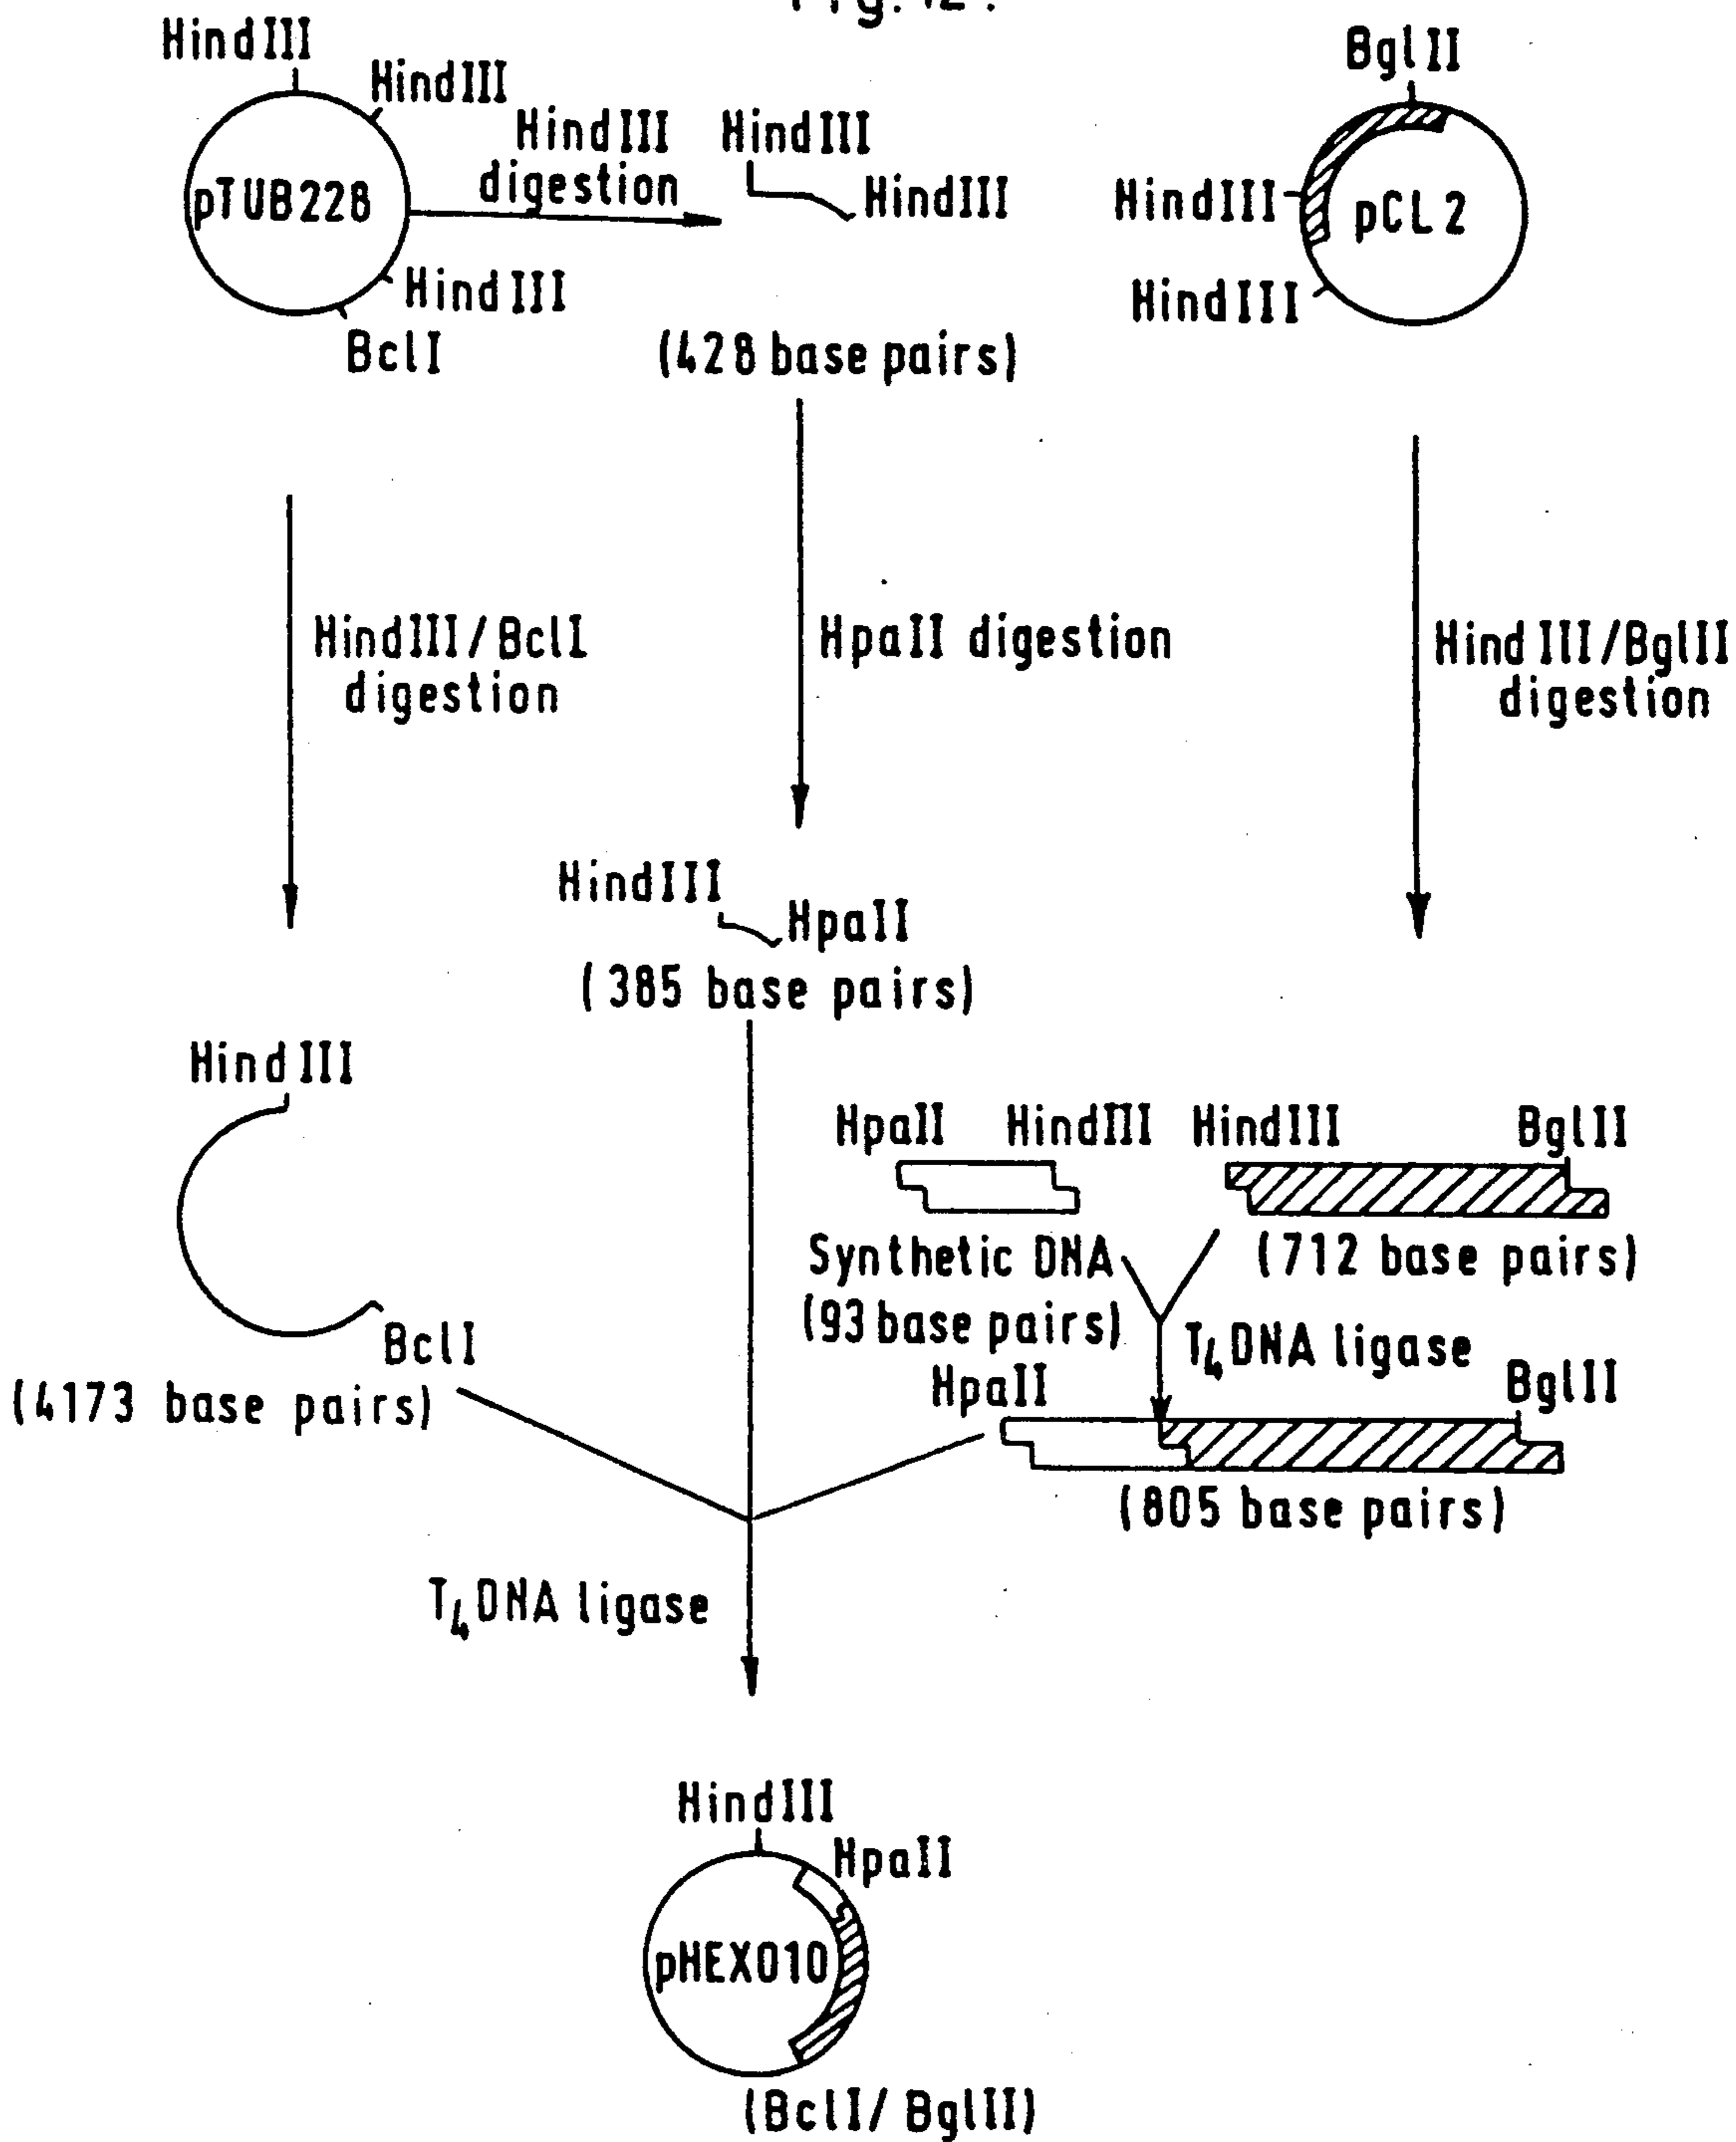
Fig.12.

HindIII
HindIII
HindIII digestion
pTUB228
HindIII
BclI

HindIII
HindIII
(428 base pairs)

BglII
HindIII
pCL2
HindIII

HindIII/BclI digestion

HpaII digestion

Hind III/BglII digestion

HindIII
HpaII
(385 base pairs)

HindIII
BclI
(4173 base pairs)

HpaII HindIII
Synthetic DNA
(93 base pairs)

HindIII BglII
(712 base pairs)

$T_4$DNA ligase

HpaII BglII
(805 base pairs)

$T_4$DNA ligase

HindIII
HpaII
pHEX010
(BclI/ BglII)